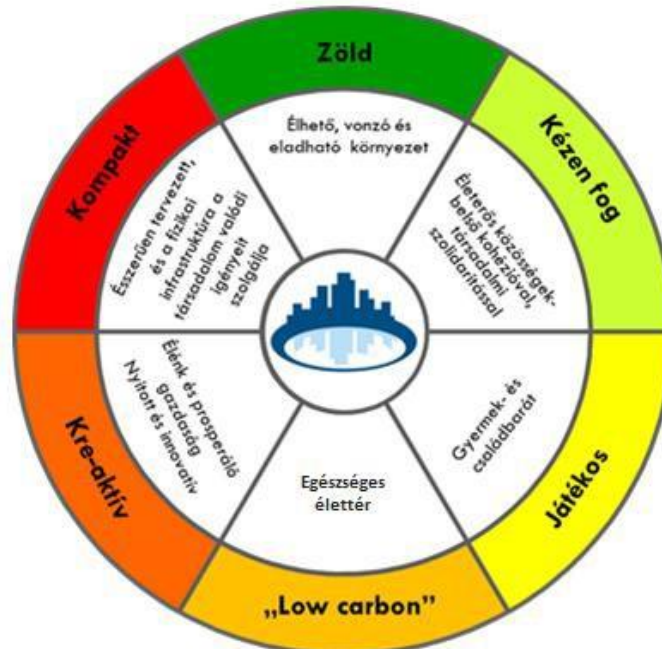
Zöld

Élhető, vonzó és eladható környezet

Kézen fog

Életerős közösségek- belső kohézióval, társadalmi szolidaritással

Játékos

Gyermek- és családbarát

„Low carbon"

Egészséges élettér

Kre-aktív

Élénk és prosperáló gazdaság Nyitott és innovatív

Kompakt

Észszerűen tervezett, és a fizikai infrastruktúra a társadalom valódi igényeit szolgálja